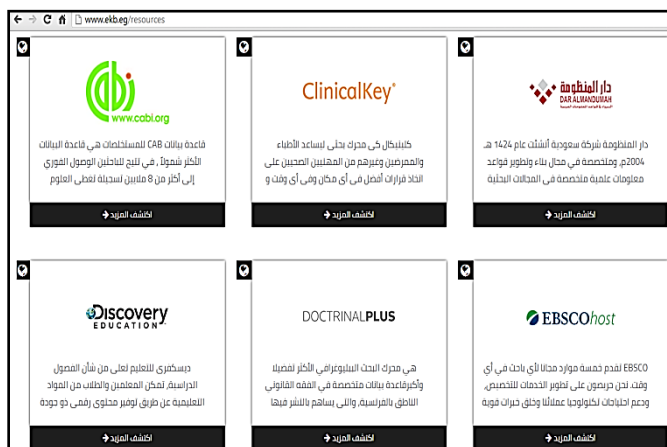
www.ekb.eg/resources

cabi
www.cabi.org

قاعدة بيانات CAB للمستخلصات هي قاعدة البيانات الأكثر شمولاً ، في تتيح للباحثين الوصول الفوري إلى أكثر من 8 ملايين لسجيلة تغطي العلوم

اكتشف المزيد

ClinicalKey®

كلينيكال كي محرك بحثي لمساعدة الأطباء والممرضين وغيرهم من المهنيين الصحيين على اتخاذ قرارات أفضل في أي مكان وفي أي وقت و

اكتشف المزيد

دار المنظومة
DAR ALMANDUMAH

دار المنظومة شركة سعودية أنشئت عام 1424 هـ، 2004م، ومتخصصة في مجال بناء وتطوير قواعد معلومات علمية متخصصة في المجالات البحثية

اكتشف المزيد

Discovery
EDUCATION

ديسكفري للتعليم تعلي من شأن الفصول الدراسية، تمكن المعلمين والطلاب من المواد التعليمية عن طريق توفير محتوى رقمي ذو جودة

اكتشف المزيد

DOCTRINALPLUS

هي محرك البحث الببليوغرافي الأكثر تفضيلا وأكبرقاعدة بيانات متخصصة في الفقه القانوني الناطق بالفرنسية، والتي يساهم بالنشر فيها

اكتشف المزيد

EBSCOhost

EBSCO تقدم خمسة موارد مجانا لأي باحث في أي وقت، نحن حريصون على تطوير الخدمات للتخصيص، ودعم احتياجات تكنولوجيا عملائنا وخلق خبرات قوية

اكتشف المزيد